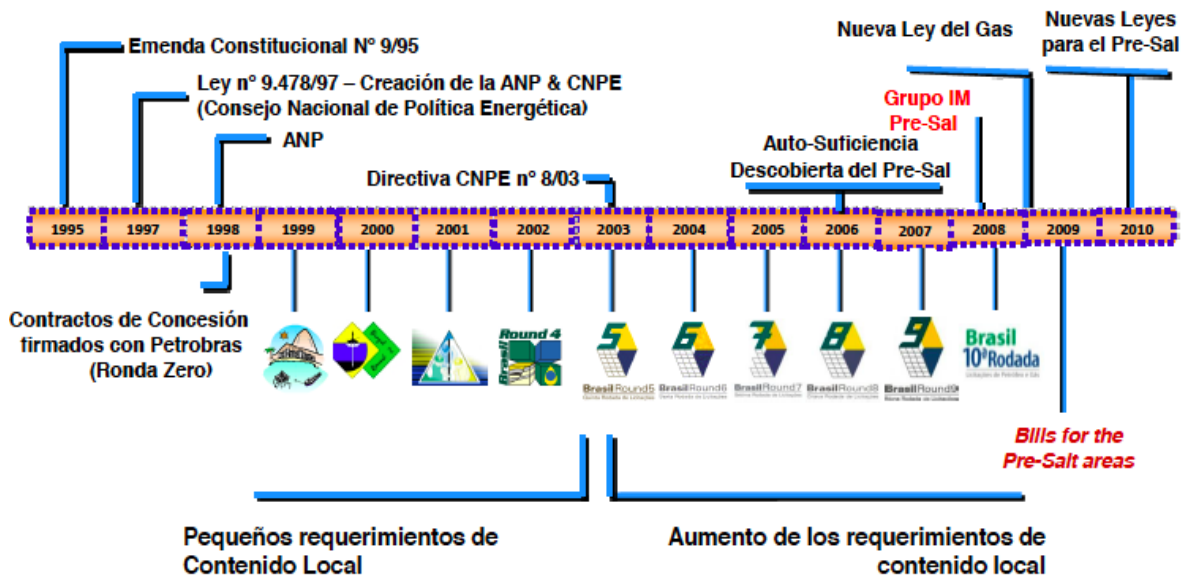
Emenda Constitucional Nº 9/95

Ley nº 9.478/97 – Creación de la ANP & CNPE (Consejo Nacional de Política Energética)

ANP

Directiva CNPE nº 8/03

Auto-Suficiencia
Descobierta del Pre-Sal

Grupo IM Pre-Sal

Nueva Ley del Gas

Nuevas Leyes para el Pre-Sal

1995 | 1997 | 1998 | 1999 | 2000 | 2001 | 2002 | 2003 | 2004 | 2005 | 2006 | 2007 | 2008 | 2009 | 2010

Contractos de Concesión firmados con Petrobras (Ronda Zero)

Round 4

Brasil

5
Brasil Round5

6
Brasil Round6

7
Brasil Round7

8
Brasil Round8

9
Brasil Round9

Brasil
10ª Rodada

Bills for the Pre-Salt areas

Pequeños requerimientos de Contenido Local

Aumento de los requerimientos de contenido local